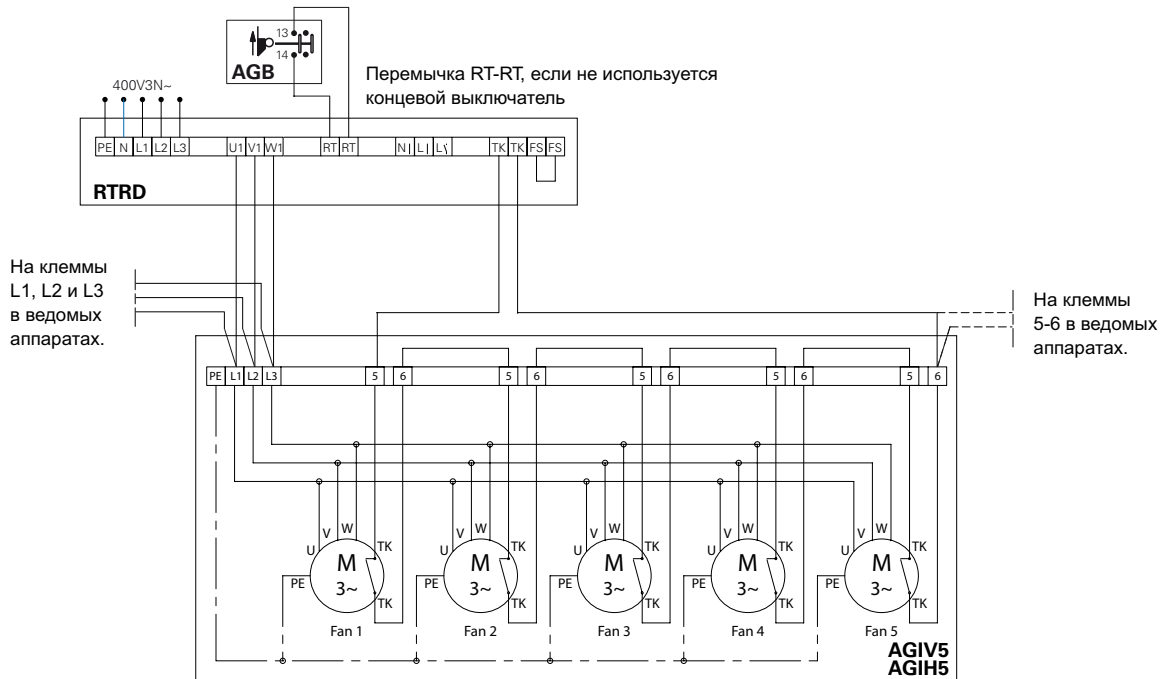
13
14
AGB

Перемычка RT-RT, если не используется концевой выключатель

400V3N~

PE N L1 L2 L3 U1 V1 W1 RT RT N L L TK TK FS FS

RTRD

На клеммы L1, L2 и L3 в ведомых аппаратах.

На клеммы 5-6 в ведомых аппаратах.

PE L1 L2 L3 5 6 5 6 5 6 5 6 5 6

U V W
M
3~
PE
TK
TK
Fan 1

U V W
M
3~
PE
TK
TK
Fan 2

U V W
M
3~
PE
TK
TK
Fan 3

U V W
M
3~
PE
TK
TK
Fan 4

U V W
M
3~
PE
TK
TK
Fan 5

AGIV5
AGIH5